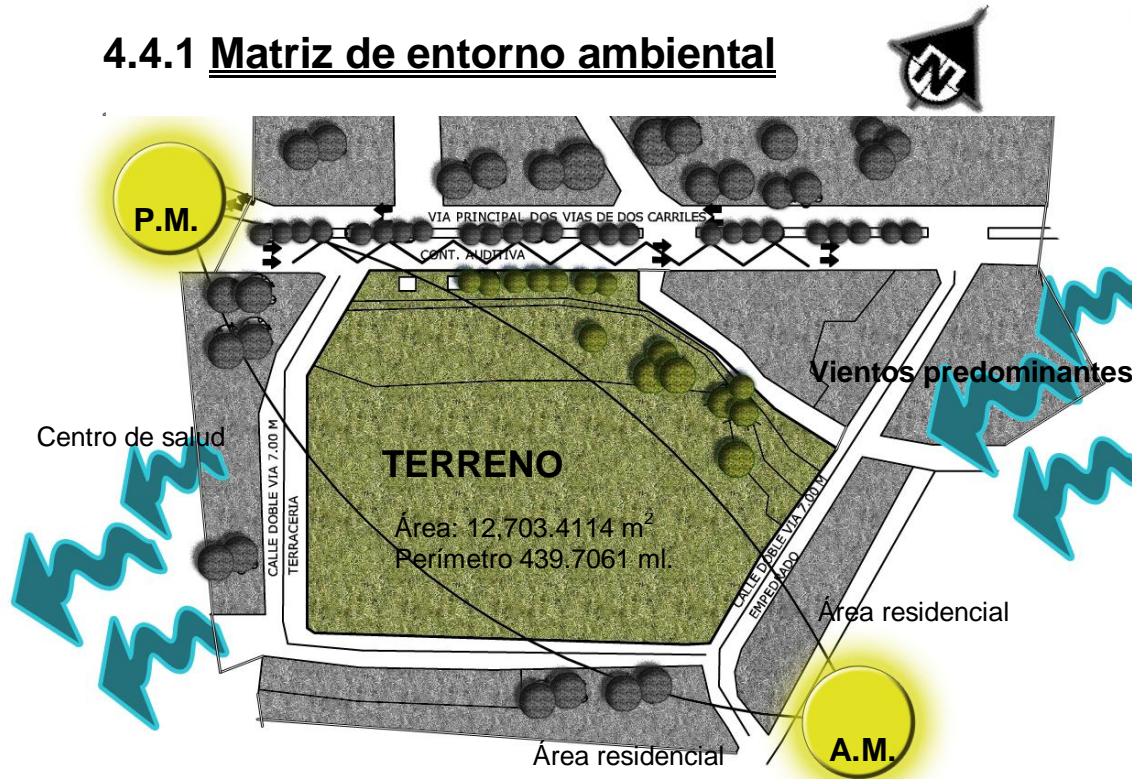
4.4.1 Matriz de entorno ambiental

N

P.M.

VIA PRINCIPAL DOS VIAS DE DOS CARRILES

CONT. AUDITIVA

Vientos predominantes

Centro de salud

CALLE DOBLE VIA 7.00 M

TERRACERIA

TERRENO

Área: 12,703.4114 $m^2$

Perímetro 439.7061 ml.

CALLE DOBLE VIA 7.00 M

EMPEDRADO

Área residencial

Área residencial

A.M.